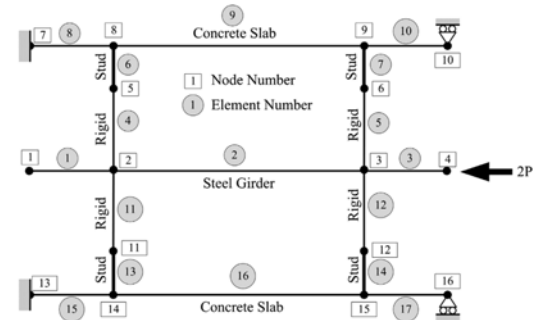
7 8 8 9 Concrete Slab 9 10 10

Stud 6 5 Rigid 4

1 Node Number
1 Element Number

Stud 7 6 Rigid 5

1 1 2 2 3 3 4 2P

Steel Girder

Rigid 11 11 Stud 13

Rigid 12 12 Stud 14

13 15 14 16 Concrete Slab 15 17 16